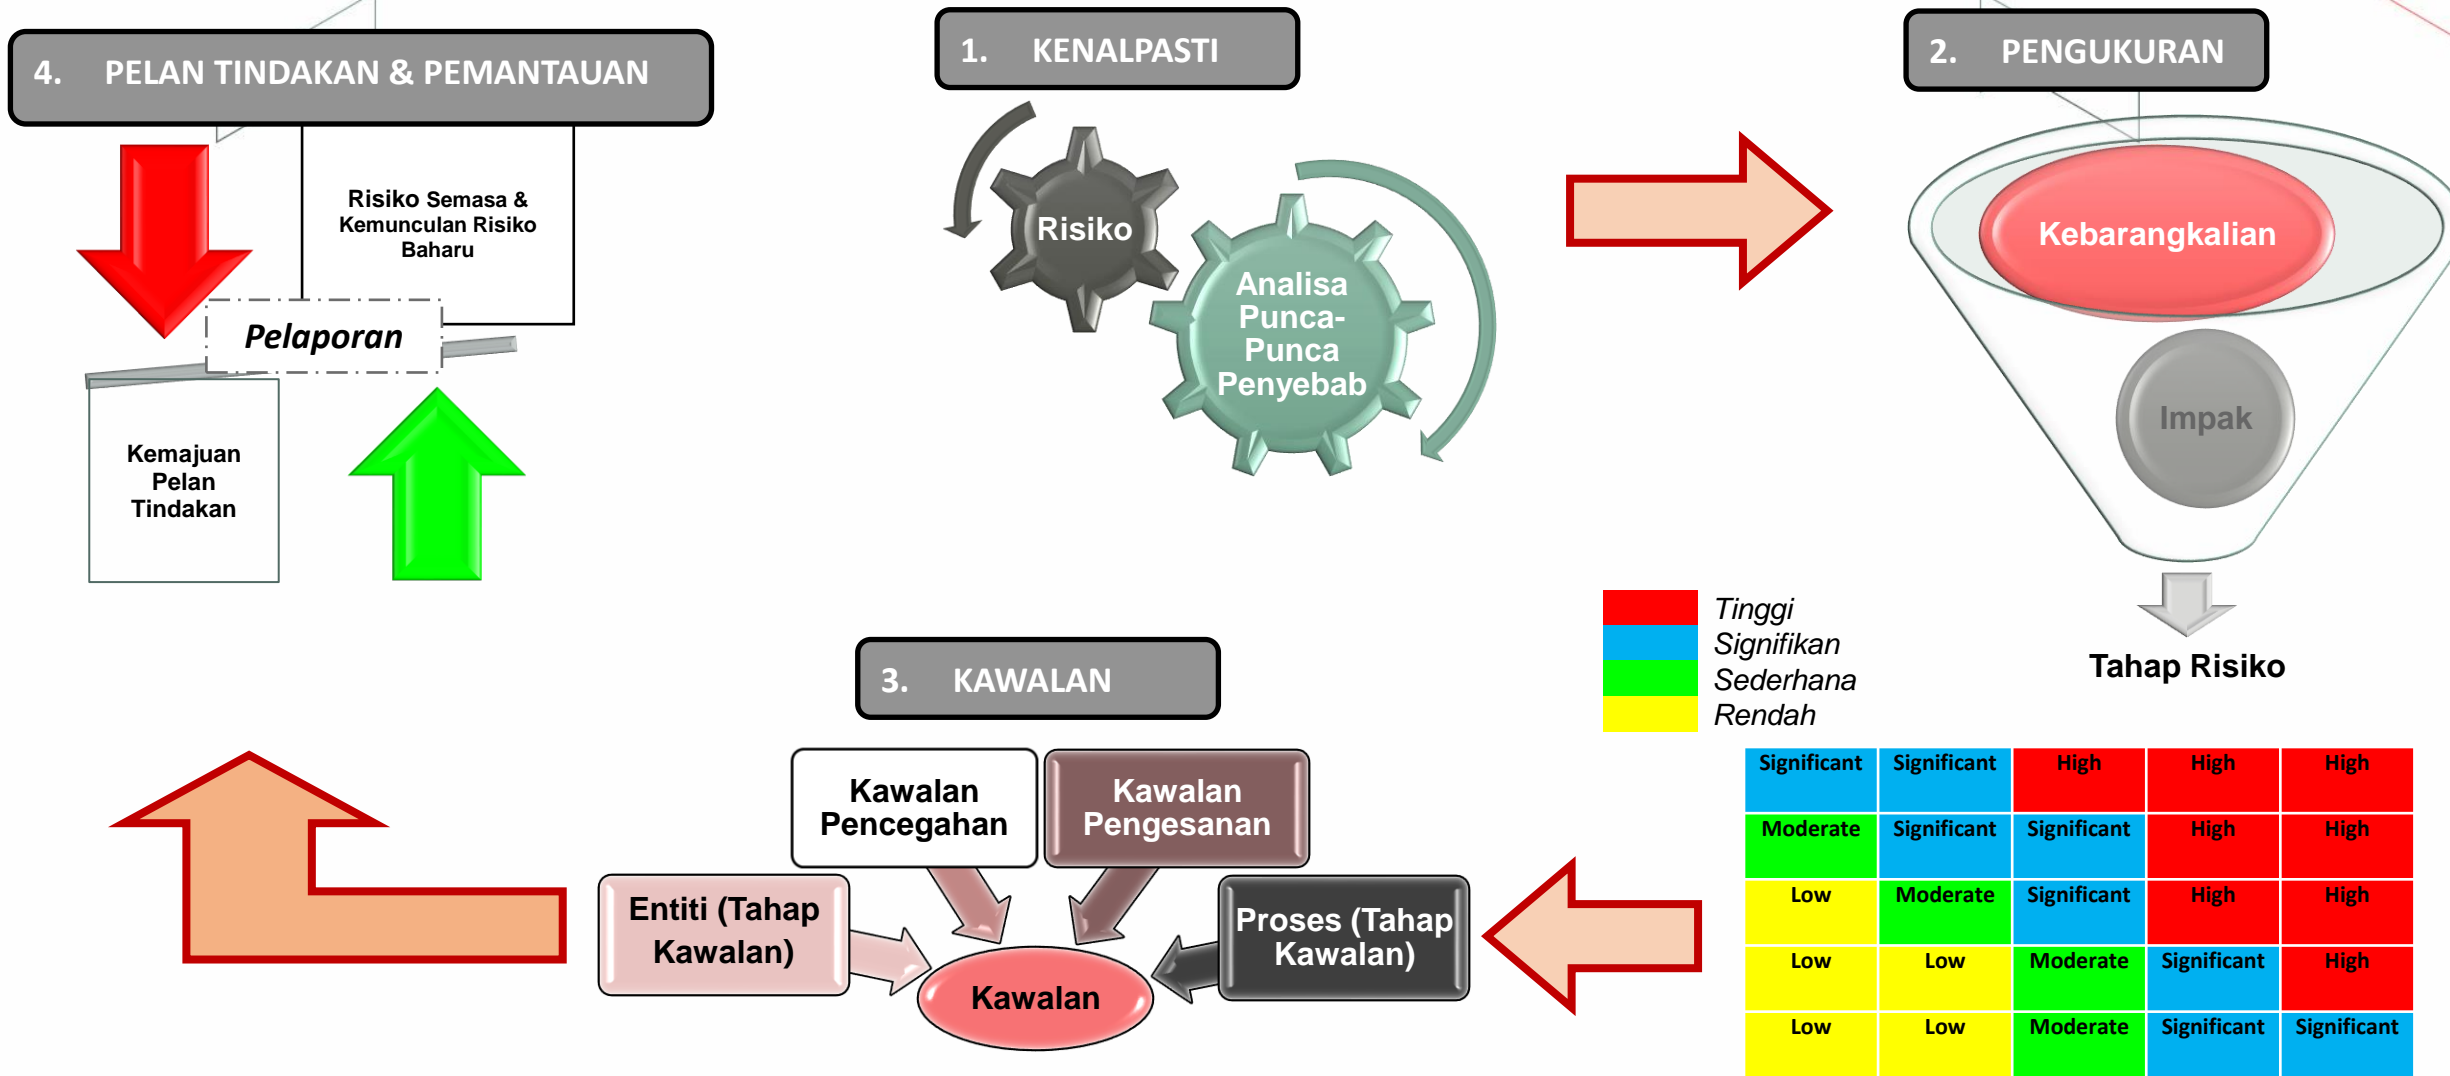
4. PELAN TINDAKAN & PEMANTAUAN

Risiko Semasa & Kemunculan Risiko Baharu

Pelaporan

Kemajuan Pelan Tindakan

1. KENALPASTI

Risiko

Analisa Punca-Punca Penyebab

2. PENGUKURAN

Kebarangkalian

Impak

Tahap Risiko

Tinggi
Signifikan
Sederhana
Rendah

| Significant | Significant | High | High | High |
|---|---|---|---|---|
| Moderate | Significant | Significant | High | High |
| Low | Moderate | Significant | High | High |
| Low | Low | Moderate | Significant | High |
| Low | Low | Moderate | Significant | Significant |

3. KAWALAN

Kawalan Pencegahan

Kawalan Pengesanan

Entiti (Tahap Kawalan)

Proses (Tahap Kawalan)

Kawalan